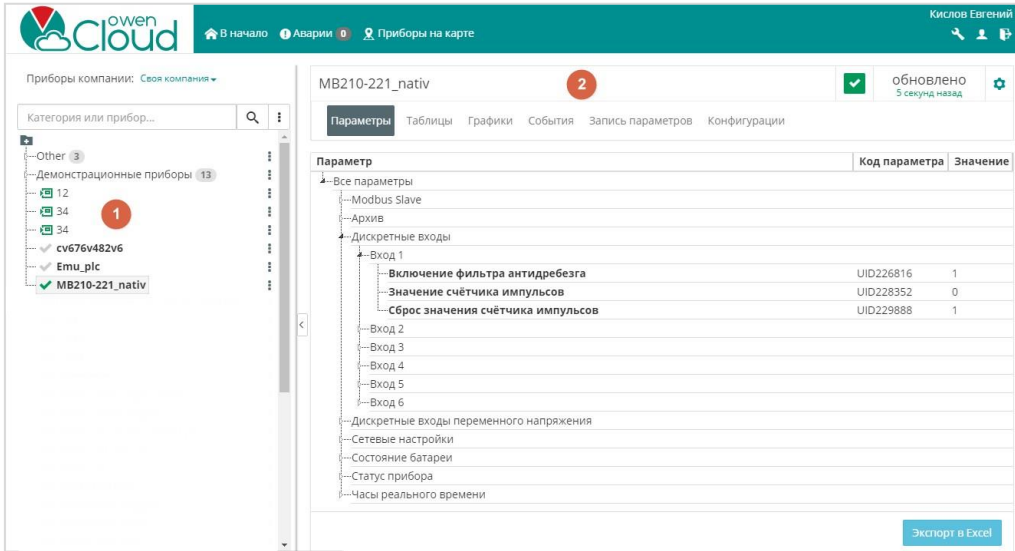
owen Cloud

В начало  Аварии 0  Приборы на карте

Кислов Евгений

Приборы компании: Своя компания

Категория или прибор...

Other 3
Демонстрационные приборы 13
12
34
34
cv676v482v6
Emu_plc
MB210-221_nativ

1

MB210-221_nativ

2

обновлено
5 секунд назад

Параметры  Таблицы  Графики  События  Запись параметров  Конфигурации

| Параметр | Код параметра | Значение |
|---|---|---|
| Все параметры | | |
| Modbus Slave | | |
| Архив | | |
| Дискретные входы | | |
| Вход 1 | | |
| **Включение фильтра антидребезга** | UID226816 | 1 |
| **Значение счётчика импульсов** | UID228352 | 0 |
| **Сброс значения счётчика импульсов** | UID229888 | 1 |
| Вход 2 | | |
| Вход 3 | | |
| Вход 4 | | |
| Вход 5 | | |
| Вход 6 | | |
| Дискретные входы переменного напряжения | | |
| Сетевые настройки | | |
| Состояние батареи | | |
| Статус прибора | | |
| Часы реального времени | | |

Экспорт в Excel